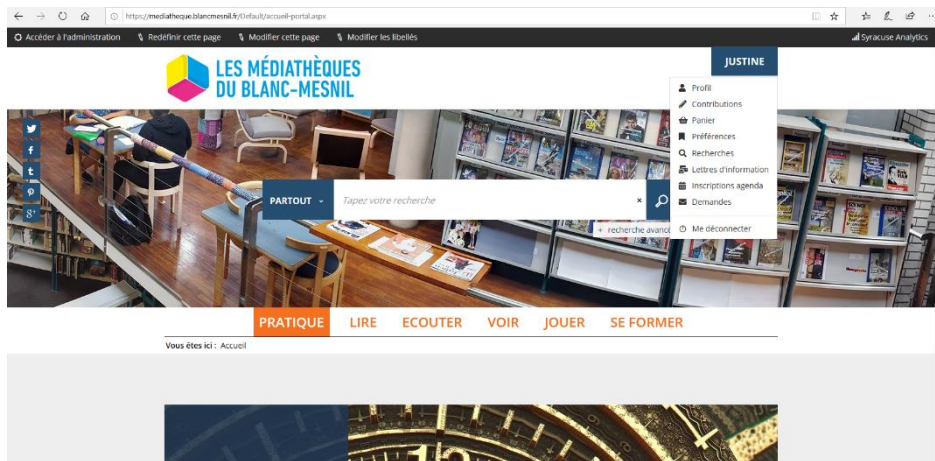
https://mediatheque.blancmesnil.fr/Default/accueil-portal.aspx

Accéder à l'administration   Redéfinir cette page   Modifier cette page   Modifier les libellés   Syracuse Analytics

LES MÉDIATHÈQUES DU BLANC-MESNIL

JUSTINE

Profil
Contributions
Panier
Préférences
Recherches
Lettres d'information
Inscriptions agenda
Demandes
Me déconnecter

PARTOUT   Tapez votre recherche

+ recherche avanc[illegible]

PRATIQUE   LIRE   ECOUTER   VOIR   JOUER   SE FORMER

Vous êtes ici : Accueil